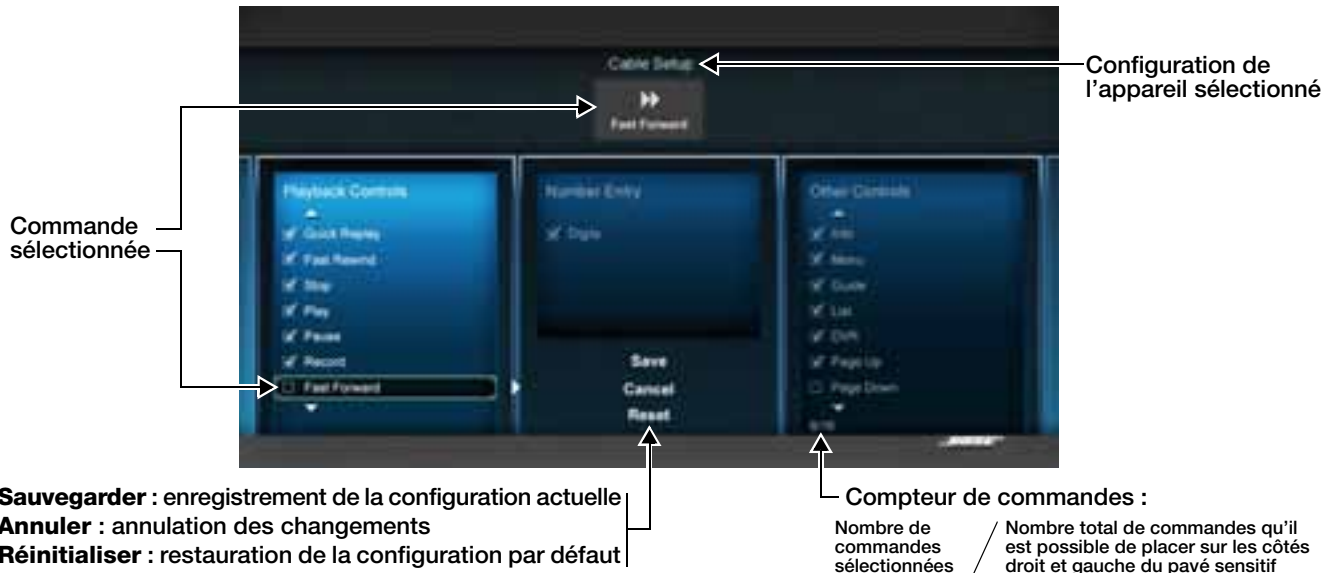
Cable Setup

Configuration de l'appareil sélectionné

Fast Forward

Commande sélectionnée

Playback Controls

Quick Replay
Fast Rewind
Stop
Play
Pause
Record
Fast Forward

Number Entry

Digits

Save
Cancel
Reset

Other Controls

Info
Menu
Guide
List
DVR
Page Up
Page Down

8/16

BOSE

**Sauvegarder** : enregistrement de la configuration actuelle
**Annuler** : annulation des changements
**Réinitialiser** : restauration de la configuration par défaut

Compteur de commandes :

Nombre de commandes sélectionnées / Nombre total de commandes qu'il est possible de placer sur les côtés droit et gauche du pavé sensitif